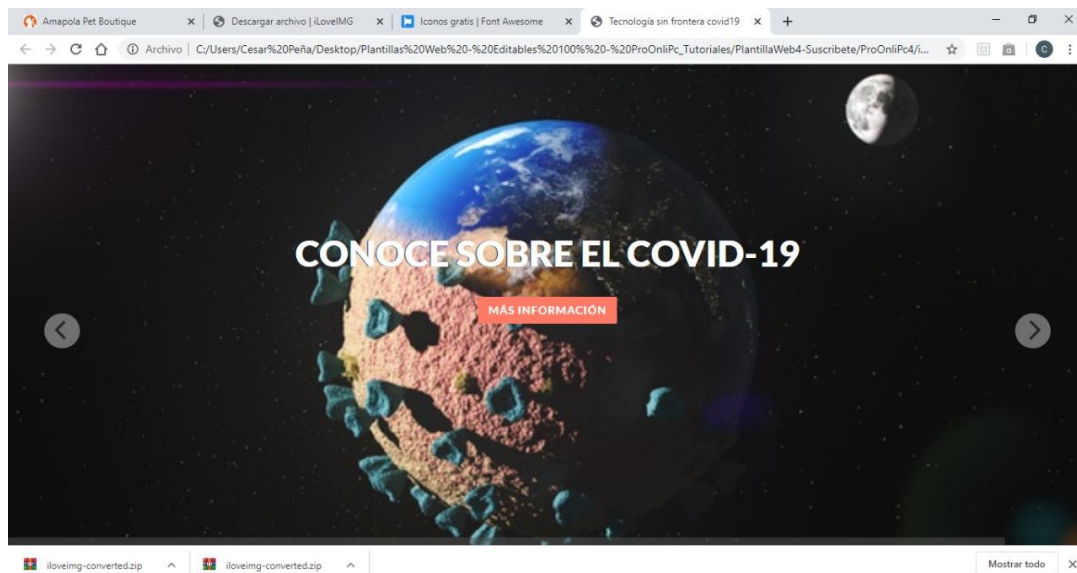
Amapola Pet Boutique ×
Descargar archivo | iLoveIMG ×
Iconos gratis | Font Awesome ×
Tecnología sin frontera covid19 ×
+

Archivo | C:/Users/Cesar%20Peña/Desktop/Plantillas%20Web%20-%20Editables%20100%%20-%20ProOnliPc_Tutoriales/PlantillaWeb4-Suscribete/ProOnliPc4/i...

C

CONOCE SOBRE EL COVID-19

MÁS INFORMACIÓN

iloveimg-converted.zip
iloveimg-converted.zip
Mostrar todo